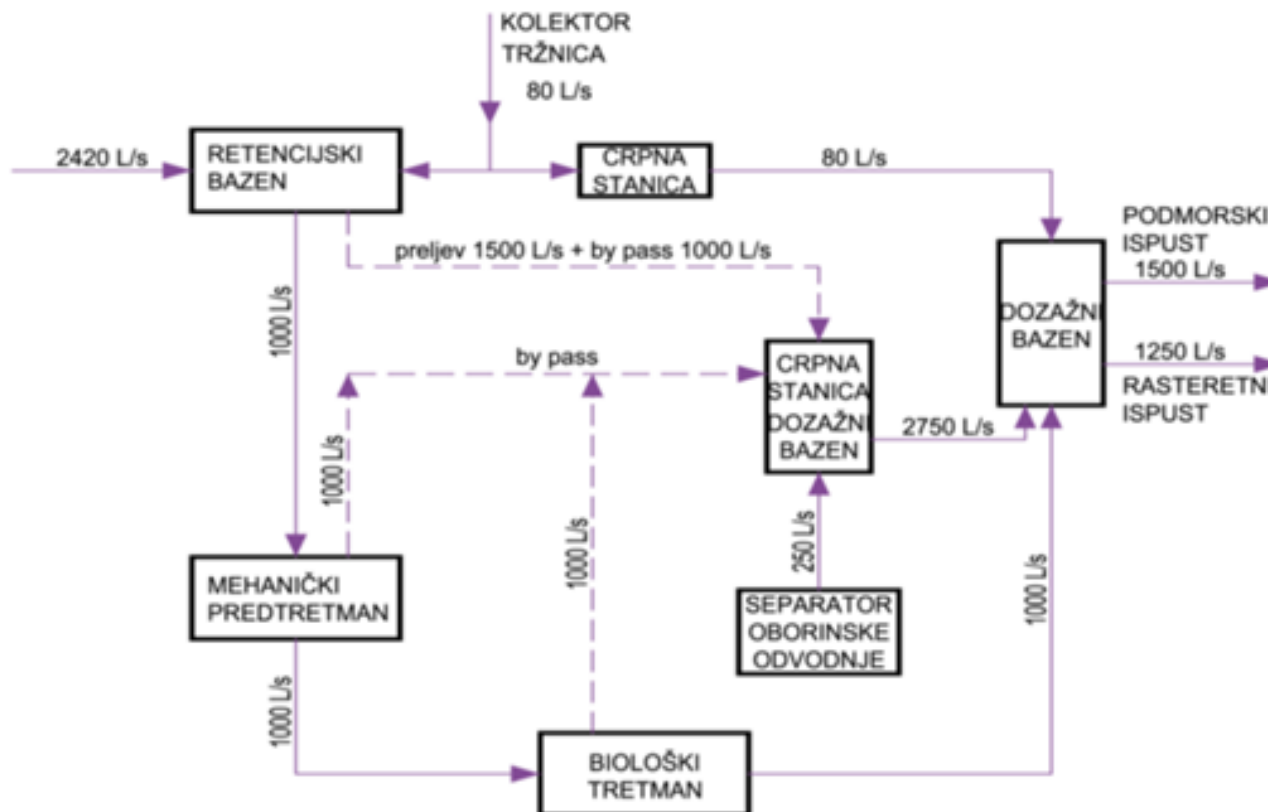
KOLEKTOR TRŽNICA
80 L/s

2420 L/s

RETENCIJSKI BAZEN

CRPNA STANICA

80 L/s

PODMORSKI ISPUST
1500 L/s

preljev 1500 L/s + by pass 1000 L/s

1000 L/s

DOZAŽNI BAZEN

1250 L/s
RASTERETNI ISPUST

by pass

CRPNA STANICA DOZAŽNI BAZEN

2750 L/s

1000 L/s

1000 L/s

250 L/s

1000 L/s

MEHANIČKI PREDTRETMAN

SEPARATOR OBORINSKE ODVODNJE

1000 L/s

BIOLOŠKI TRETMAN